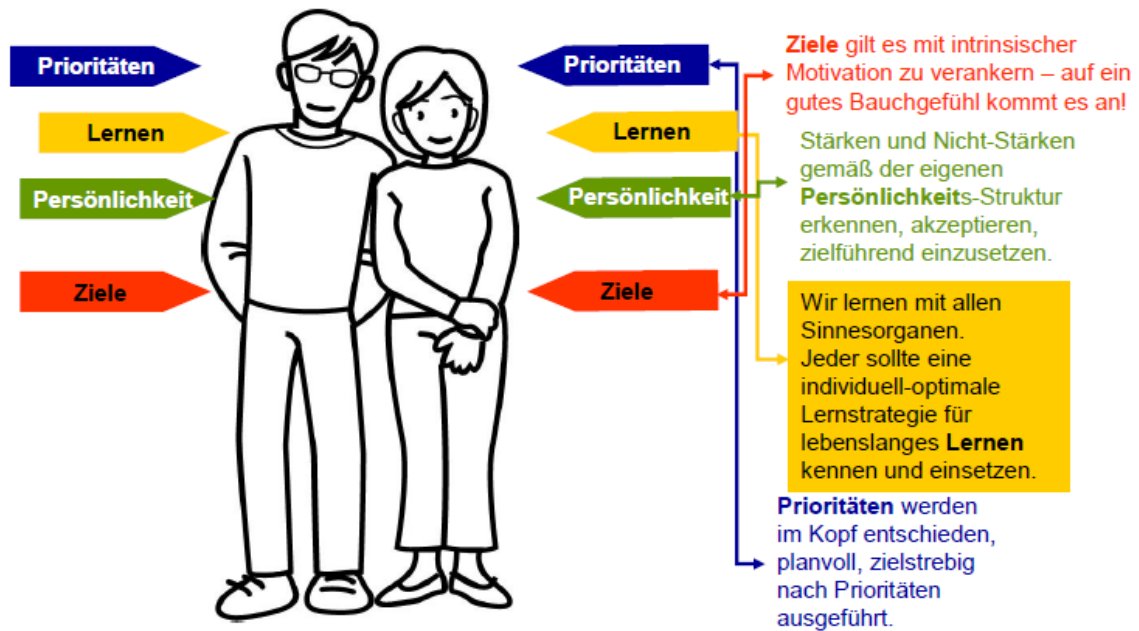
Prioritäten

Lernen

Persönlichkeit

Ziele

Prioritäten

Lernen

Persönlichkeit

Ziele

Ziele gilt es mit intrinsischer Motivation zu verankern – auf ein gutes Bauchgefühl kommt es an!

Stärken und Nicht-Stärken gemäß der eigenen Persönlichkeits-Struktur erkennen, akzeptieren, zielführend einzusetzen.

Wir lernen mit allen Sinnesorganen. Jeder sollte eine individuell-optimale Lernstrategie für lebenslanges Lernen kennen und einsetzen.

Prioritäten werden im Kopf entschieden, planvoll, zielstrebig nach Prioritäten ausgeführt.